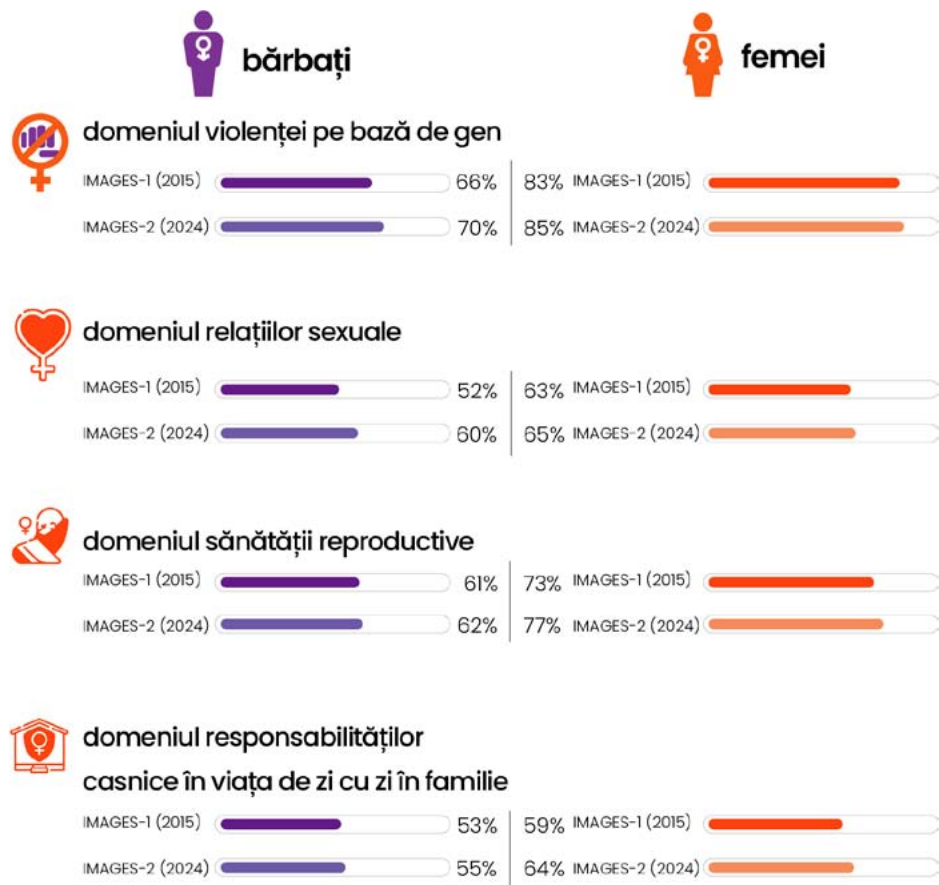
bărbați

femei

domeniul violenței pe bază de gen

| IMAGES-1 (2015) | 66% | 83% | IMAGES-1 (2015) |
|---|---|---|---|
| IMAGES-2 (2024) | 70% | 85% | IMAGES-2 (2024) |

domeniul relațiilor sexuale

| IMAGES-1 (2015) | 52% | 63% | IMAGES-1 (2015) |
|---|---|---|---|
| IMAGES-2 (2024) | 60% | 65% | IMAGES-2 (2024) |

domeniul sănătății reproductive

| IMAGES-1 (2015) | 61% | 73% | IMAGES-1 (2015) |
|---|---|---|---|
| IMAGES-2 (2024) | 62% | 77% | IMAGES-2 (2024) |

domeniul responsabilităților casnice în viața de zi cu zi în familie

| IMAGES-1 (2015) | 53% | 59% | IMAGES-1 (2015) |
|---|---|---|---|
| IMAGES-2 (2024) | 55% | 64% | IMAGES-2 (2024) |